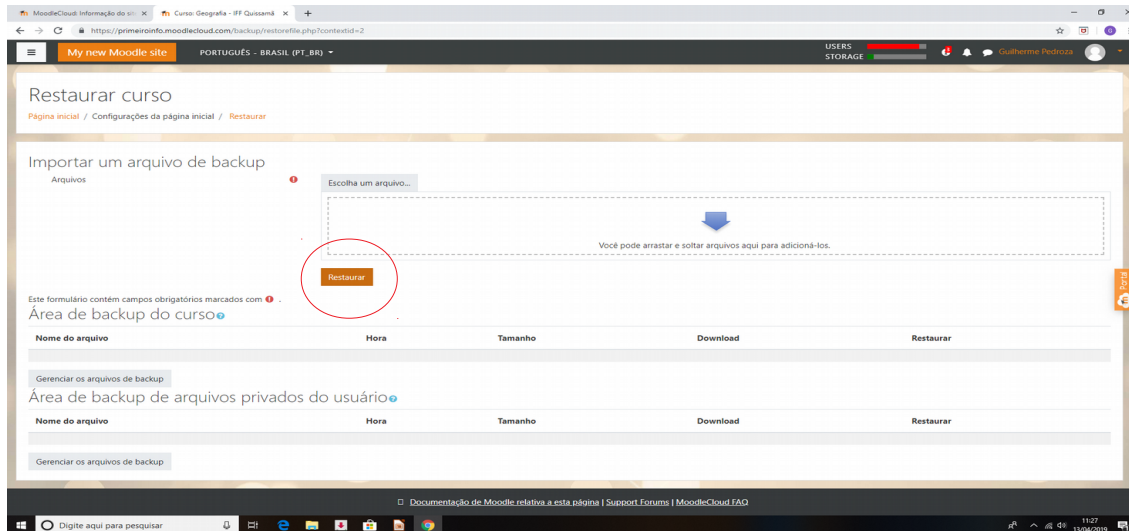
MoodleCloud: Informação do site ×  Curso: Geografia - IFF Quissamã ×  +

https://primeiroinfo.moodlecloud.com/backup/restorefile.php?contextid=2

My new Moodle site  PORTUGUÊS - BRASIL (PT_BR)

USERS
STORAGE

Guilherme Pedroza

Restaurar curso

Página inicial / Configurações da página inicial / Restaurar

Importar um arquivo de backup

Arquivos

Escolha um arquivo...

Você pode arrastar e soltar arquivos aqui para adicioná-los.

Restaurar

Este formulário contém campos obrigatórios marcados com .

Área de backup do curso

| Nome do arquivo | Hora | Tamanho | Download | Restaurar |
|---|---|---|---|---|
| | | | | |

Gerenciar os arquivos de backup

Área de backup de arquivos privados do usuário

| Nome do arquivo | Hora | Tamanho | Download | Restaurar |
|---|---|---|---|---|
| | | | | |

Gerenciar os arquivos de backup

Portal

Documentação de Moodle relativa a esta página | Support Forums | MoodleCloud FAQ

Digite aqui para pesquisar

11:27
13/04/2019